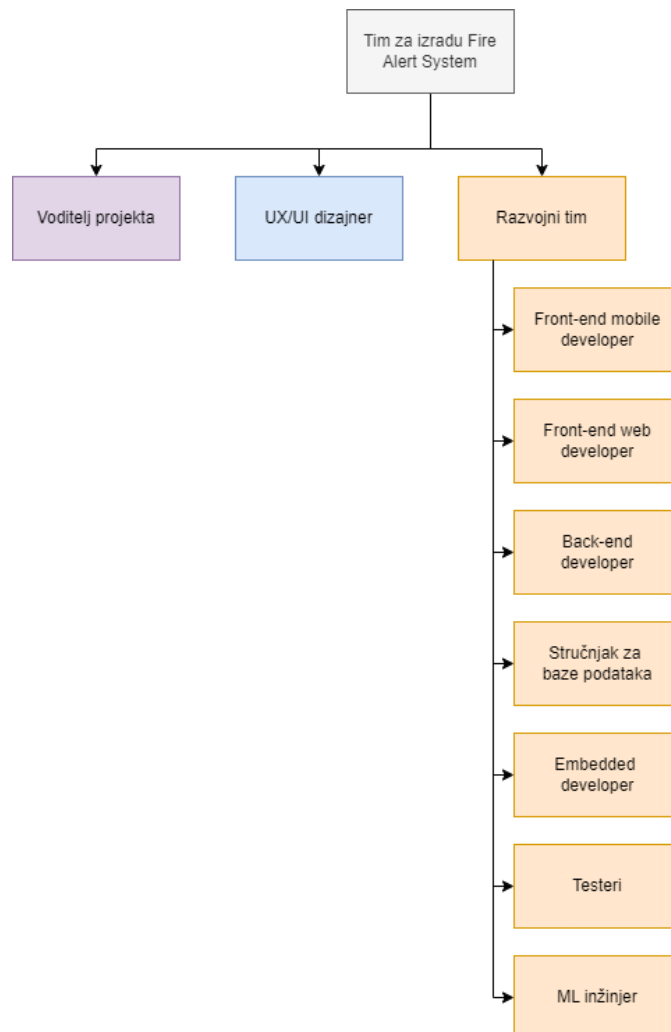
Tim za izradu Fire Alert System

Voditelj projekta

UX/UI dizajner

Razvojni tim

Front-end mobile developer

Front-end web developer

Back-end developer

Stručnjak za baze podataka

Embedded developer

Testeri

ML inžinjer